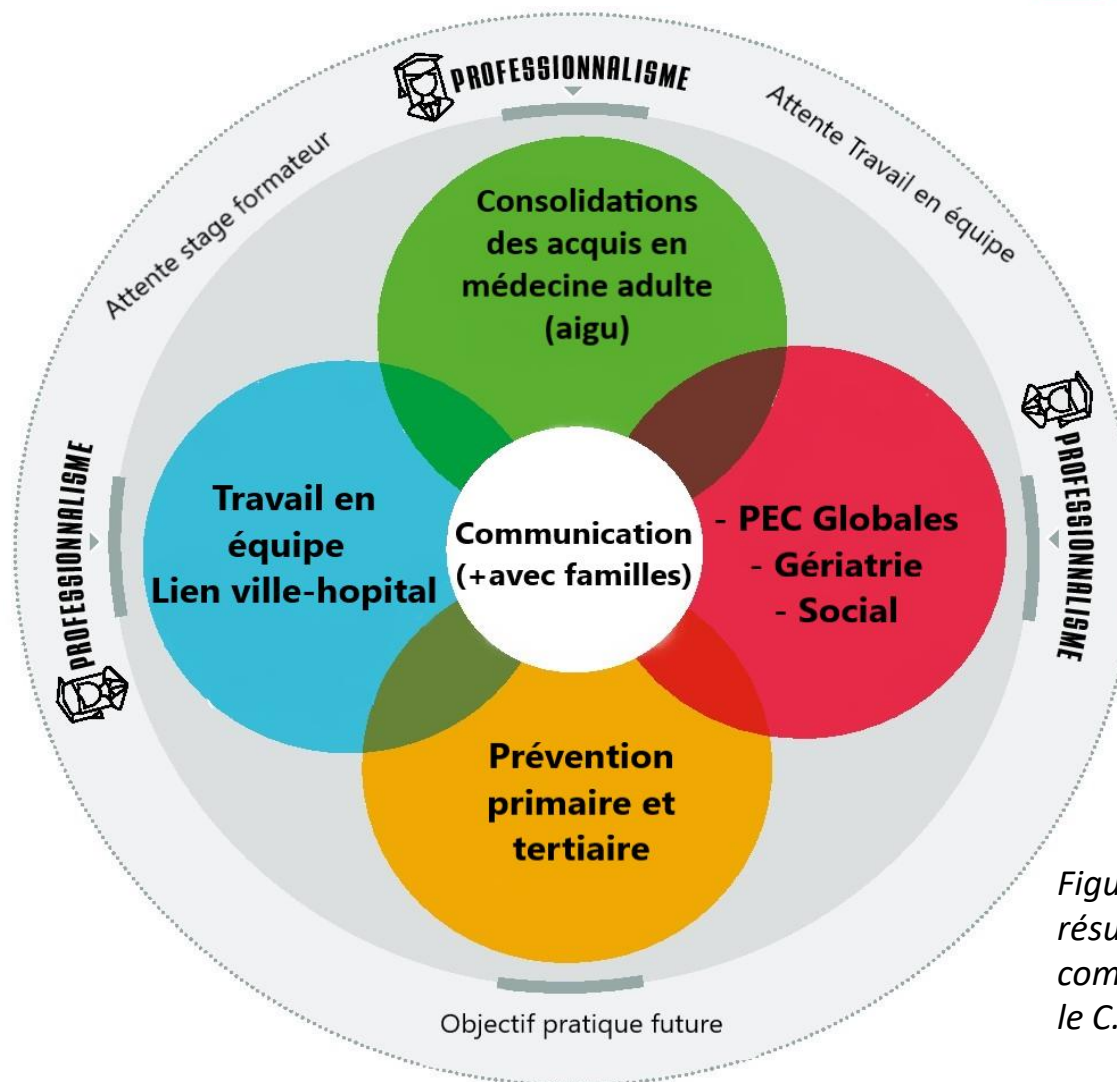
PROFESSIONNALISME

Attente stage formateur

Attente Travail en équipe

Consolidations des acquis en médecine adulte (aigu)

PROFESSIONNALISME

Travail en équipe
Lien ville-hopital

Communication (+avec familles)

- PEC Globales
- Gériatrie
- Social

PROFESSIONNALISME

Prévention primaire et tertiaire

Objectif pratique future

Figu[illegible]
résu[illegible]
com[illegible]
le C.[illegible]